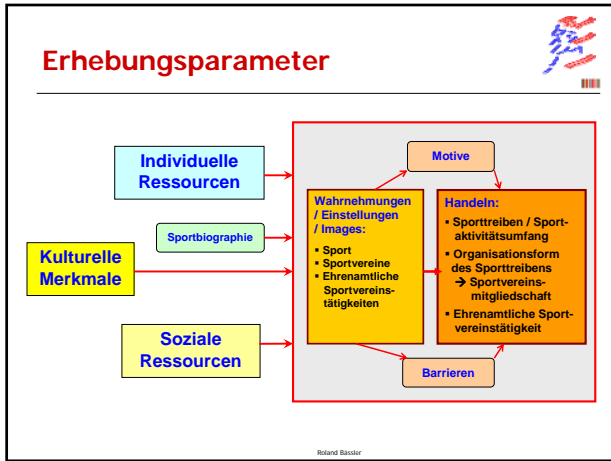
Erhebungsparameter

Individuelle Ressourcen

Sportbiographie

Kulturelle Merkmale

Soziale Ressourcen

Motive

Wahrnehmungen / Einstellungen / Images:
▪ Sport
▪ Sportvereine
▪ Ehrenamtliche Sportvereinstätigkeiten

Handeln:
▪ Sporttreiben / Sportaktivitätsumfang
▪ Organisationsform des Sporttreibens
→ Sportvereinsmitgliedschaft
▪ Ehrenamtliche Sportvereinstätigkeit

Barrieren

Roland Bässler